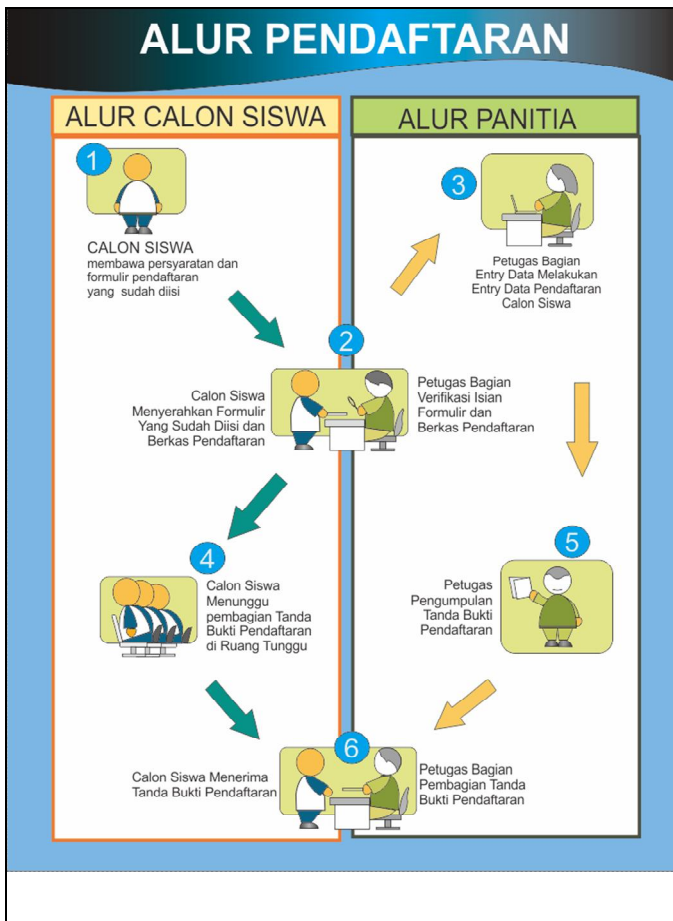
ALUR PENDAFTARAN

ALUR CALON SISWA

ALUR PANITIA

1

CALON SISWA
membawa persyaratan dan formulir pendaftaran yang sudah diisi

3

Petugas Bagian Entry Data Melakukan Entry Data Pendaftaran Calon Siswa

2

Calon Siswa Menyerahkan Formulir Yang Sudah Diisi dan Berkas Pendaftaran

Petugas Bagian Verifikasi Isian Formulir dan Berkas Pendaftaran

4

Calon Siswa Menunggu pembagian Tanda Bukti Pendaftaran di Ruang Tunggu

5

Petugas Pengumpulan Tanda Bukti Pendaftaran

6

Calon Siswa Menerima Tanda Bukti Pendaftaran

Petugas Bagian Pembagian Tanda Bukti Pendaftaran